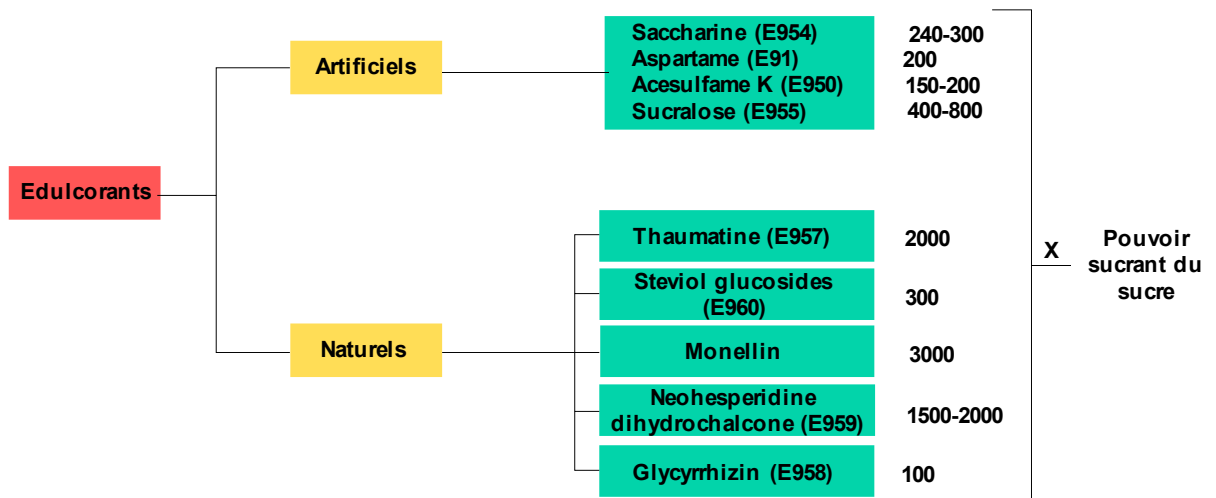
Edulcorants

Artificiels

Saccharine (E954) 240-300
Aspartame (E91) 200
Acesulfame K (E950) 150-200
Sucralose (E955) 400-800

Naturels

Thaumatine (E957) 2000
Steviol glucosides (E960) 300
Monellin 3000
Neohesperidine dihydrochalcone (E959) 1500-2000
Glycyrrhizin (E958) 100

X Pouvoir sucrant du sucre